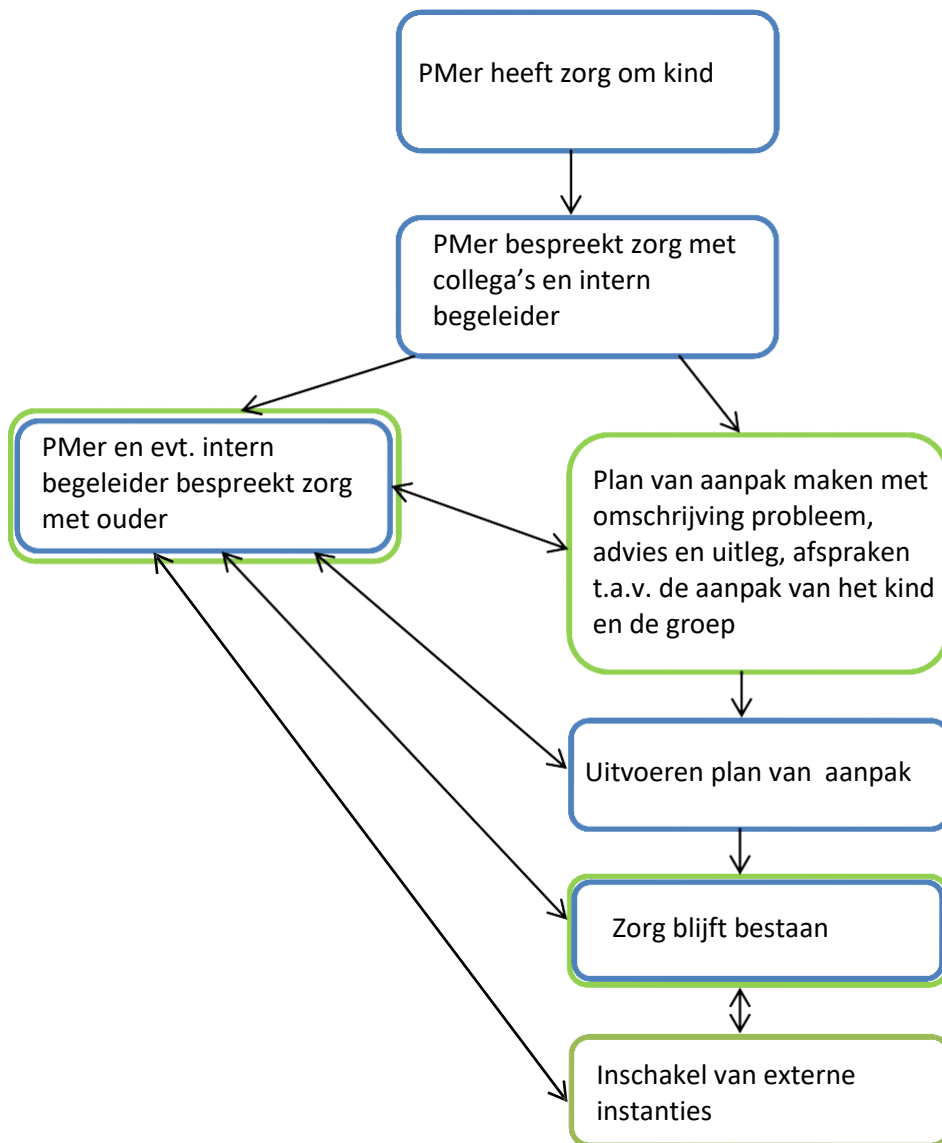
PMer heeft zorg om kind

PMer bespreekt zorg met collega's en intern begeleider

PMer en evt. intern begeleider bespreekt zorg met ouder

Plan van aanpak maken met omschrijving probleem, advies en uitleg, afspraken t.a.v. de aanpak van het kind en de groep

Uitvoeren plan van aanpak

Zorg blijft bestaan

Inschakel van externe instanties